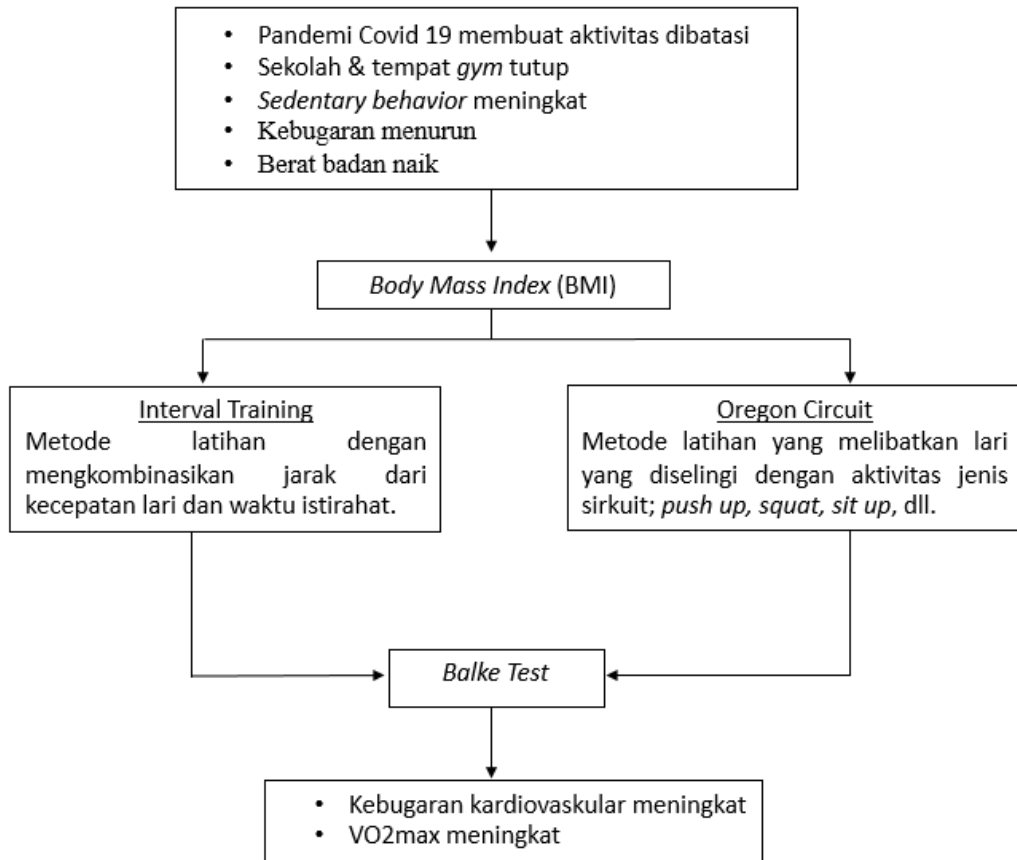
- Pandemi Covid 19 membuat aktivitas dibatasi
- Sekolah & tempat gym tutup
- Sedentary behavior meningkat
- Kebugaran menurun
- Berat badan naik

Body Mass Index (BMI)

Interval Training
Metode latihan dengan mengkombinasikan jarak dari kecepatan lari dan waktu istirahat.

Oregon Circuit
Metode latihan yang melibatkan lari yang diselingi dengan aktivitas jenis sirkuit; push up, squat, sit up, dll.

Balke Test

- Kebugaran kardiovaskular meningkat
- VO2max meningkat